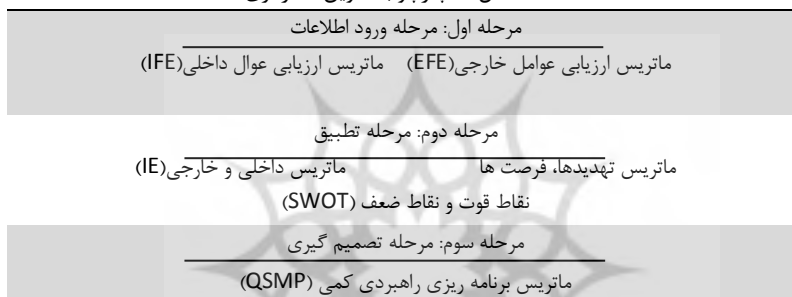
مرحله اول: مرحله ورود اطلاعات
ماتریس ارزیابی عوامل خارجی(EFE)    ماتریس ارزیابی عوال داخلی(IFE)

مرحله دوم: مرحله تطبیق
ماتریس تهدیدها، فرصت ها    ماتریس داخلی و خارجی(IE)
نقاط قوت و نقاط ضعف (SWOT)

مرحله سوم: مرحله تصمیم گیری
ماتریس برنامه ریزی راهبردی کمی (QSMP)